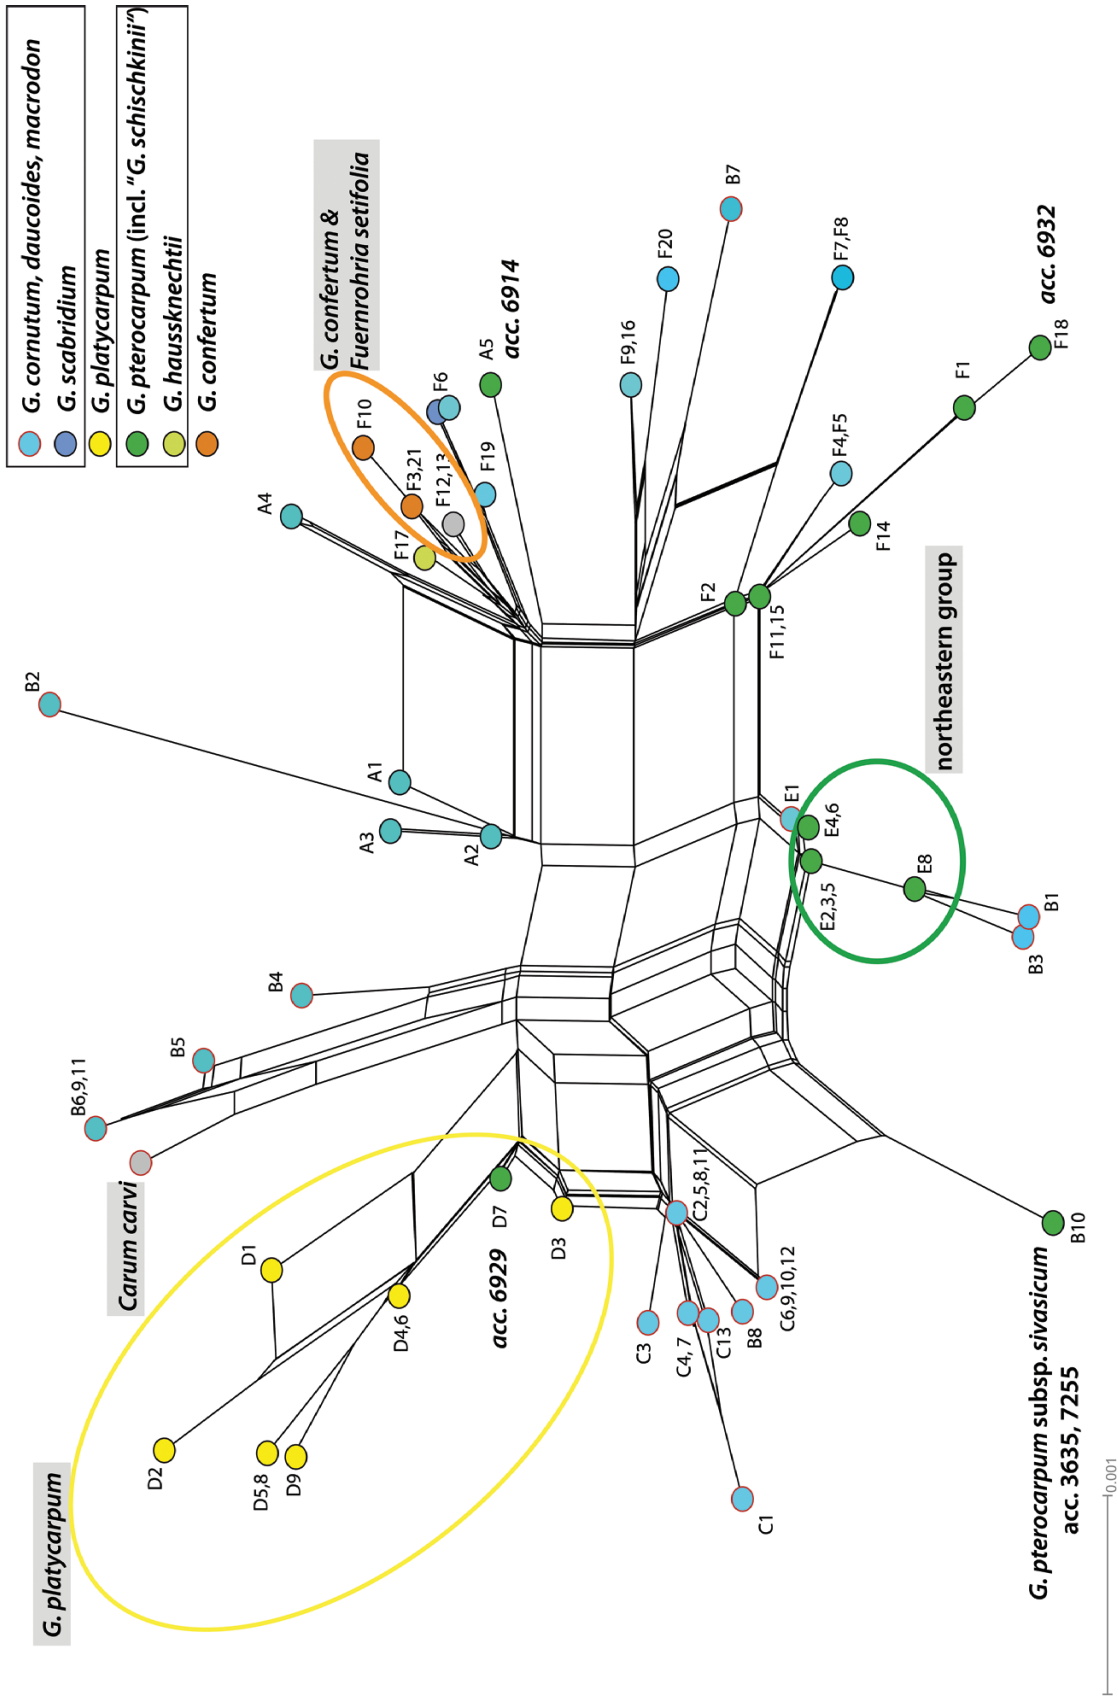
G. cornutum, daucoides, macrodon
G. scabridium
G. platycarpum
G. pterocarpum (incl. "G. schischkinii")
G. haussknechtii
G. confertum

G. confertum & Fuernrohria setifolia

acc. 6914
acc. 6932

B7
F20
F7,F8
F9,16
A5
F6
F10
F3,21
F12,13
F19
F17
A4
F1
F18
F4,F5
F14
F2
F11,15
B2
A1
A3
A2
E1
E4,6
E2,3,5
E8
B1
B3
northeastern group
B4
B5
B6,9,11
Carum carvi
D7
D3
D1
D4,6
acc. 6929
C2,5,8,11
C6,9,10,12
B8
C13
C4,7
C3
C1
B10
D2
D5,8
D9
G. platycarpum
G. pterocarpum subsp. sivasicum
acc. 3635, 7255
0.001